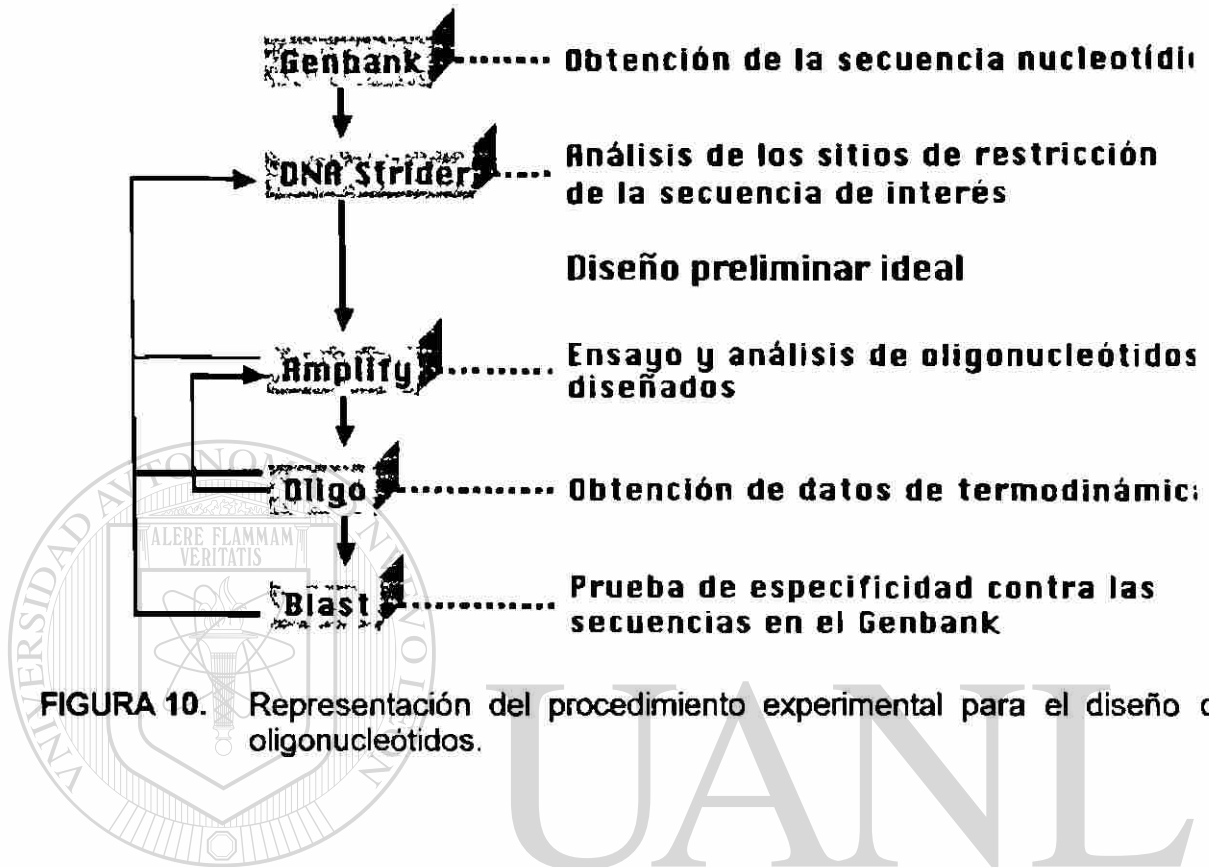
Genbank Obtención de la secuencia nucleotídi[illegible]

DNA Strider Análisis de los sitios de restricción de la secuencia de interés

Diseño preliminar ideal

Amplify Ensayo y análisis de oligonucleótidos diseñados

Oligo Obtención de datos de termodinámic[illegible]

Blast Prueba de especificidad contra las secuencias en el Genbank

FIGURA 10. Representación del procedimiento experimental para el diseño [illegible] oligonucleótidos.

ALERE FLAMMAM VERITATIS

UANL